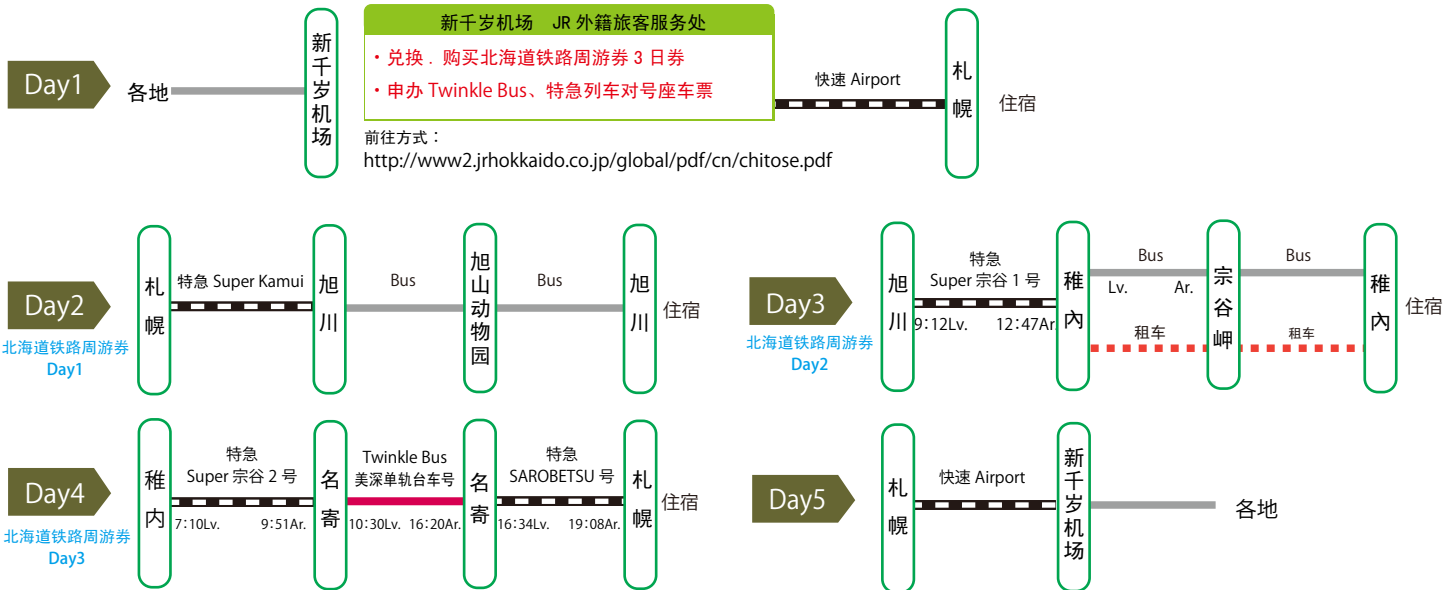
Day1
各地
新千岁机场
新千岁机场　JR 外籍旅客服务处
・兑换．购买北海道铁路周游券 3 日券
・申办 Twinkle Bus、特急列车对号座车票
前往方式：
http://www2.jrhokkaido.co.jp/global/pdf/cn/chitose.pdf
快速 Airport
札幌
住宿

Day2
北海道铁路周游券
Day1
札幌
特急 Super Kamui
旭川
Bus
旭山动物园
Bus
旭川
住宿

Day3
北海道铁路周游券
Day2
旭川
特急
Super 宗谷 1 号
9:12Lv.　12:47Ar.
稚内
Bus
Lv.　Ar.
租车
宗谷岬
Bus
租车
稚内
住宿

Day4
北海道铁路周游券
Day3
稚内
特急
Super 宗谷 2 号
7:10Lv.　9:51Ar.
名寄
Twinkle Bus
美深单轨台车号
10:30Lv.　16:20Ar.
名寄
特急
SAROBETSU 号
16:34Lv.　19:08Ar.
札幌
住宿

Day5
札幌
快速 Airport
新千岁机场
各地